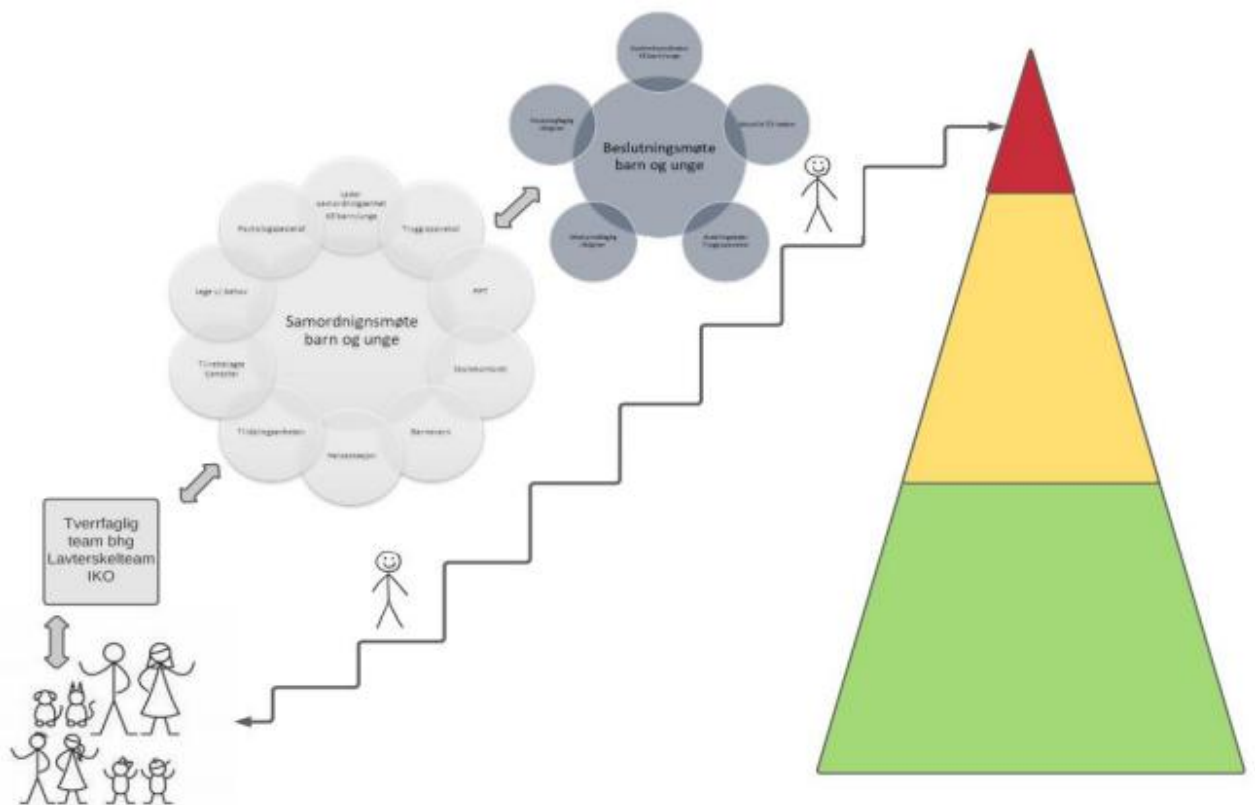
Beslutningsmøte barn og unge

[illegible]

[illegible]

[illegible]

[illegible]

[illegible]

Samordnignsmøte barn og unge

Leder samordningsteamet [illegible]

Psykologspesialist

Trygg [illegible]

Lege v/ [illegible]

PPT

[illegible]

Skolekontoret

Tildelingsenheten

Barnevern

Helsestasjon

Tverrfaglig team bhg Lavterskelteam IKO